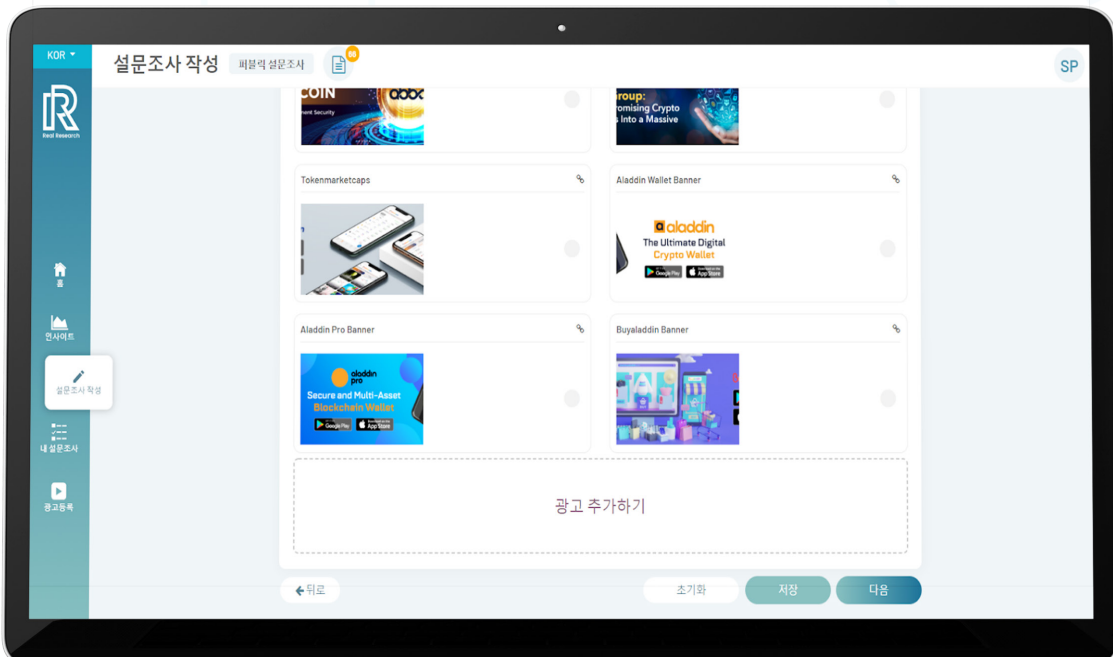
KOR

Real Research

설문조사 작성 퍼블릭 설문조사 98

SP

홈

인사이트

설문조사 작성

내 설문조사

광고등록

COIN

nment Security

roup:
romising Crypto
s Into a Massive

Tokenmarketcaps

Aladdin Wallet Banner

aladdin
The Ultimate Digital
Crypto Wallet

Aladdin Pro Banner

aladdin pro
Secure and Multi-Asset
Blockchain Wallet

Buyaladdin Banner

광고 추가하기

뒤로

초기화

저장

다음